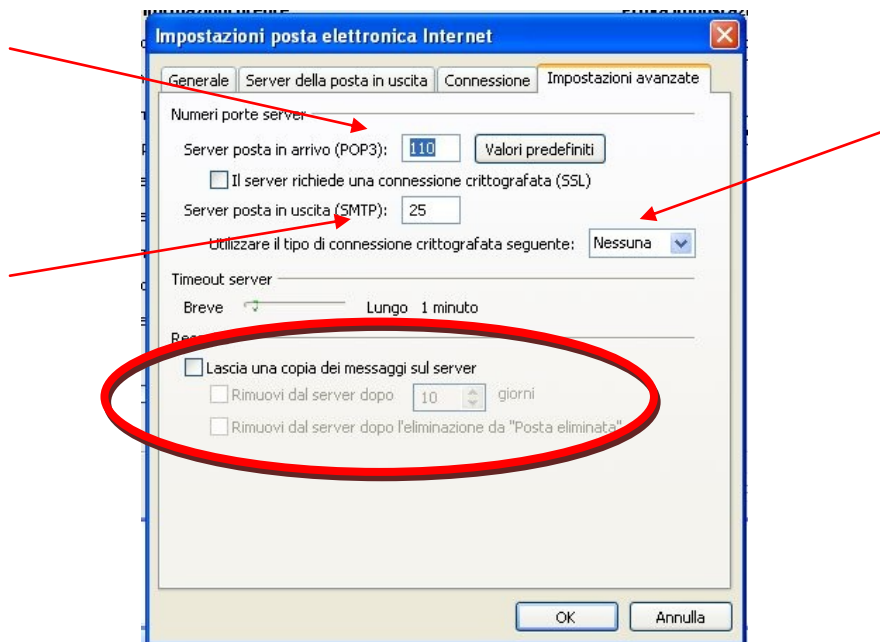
Impostazioni posta elettronica Internet

Generale | Server della posta in uscita | Connessione | Impostazioni avanzate

Numeri porte server

Server posta in arrivo (POP3): 110 Valori predefiniti

Il server richiede una connessione crittografata (SSL)

Server posta in uscita (SMTP): 25

Utilizzare il tipo di connessione crittografata seguente: Nessuna

Timeout server

Breve Lungo 1 minuto

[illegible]

Lascia una copia dei messaggi sul server

Rimuovi dal server dopo 10 giorni

Rimuovi dal server dopo l'eliminazione da "Posta eliminata"

OK Annulla